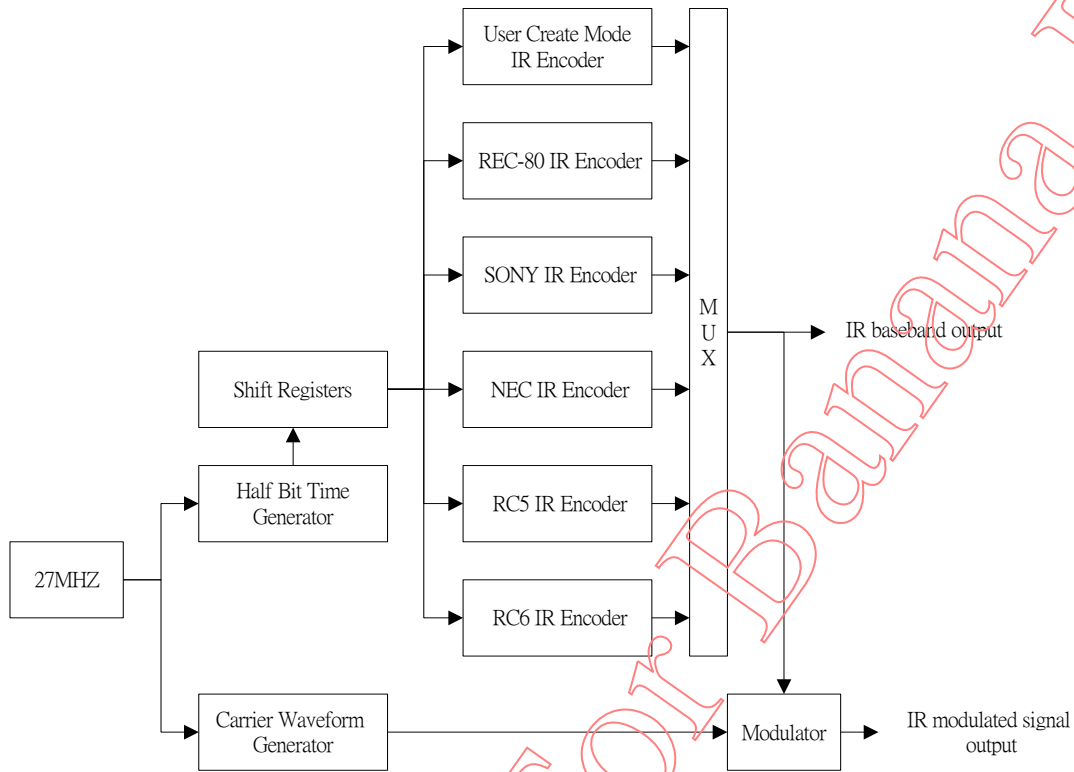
User Create Mode IR Encoder

REC-80 IR Encoder

SONY IR Encoder

NEC IR Encoder

RC5 IR Encoder

RC6 IR Encoder

M U X

IR baseband output

Shift Registers

Half Bit Time Generator

27MHZ

Carrier Waveform Generator

Modulator

IR modulated signal output

for Banana